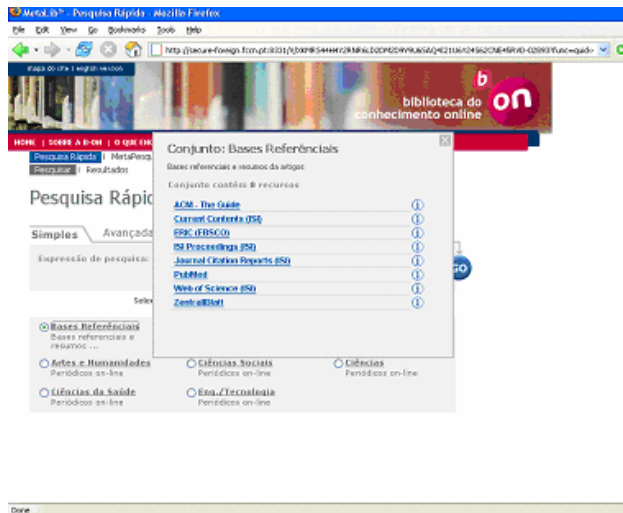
MetaLib® - Pesquisa Rápida - Mozilla Firefox

File Edit View Go Bookmarks Tools Help

http://secure-foreign.fccn.pt:8331/V/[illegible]

mapa do site | english version

b
biblioteca do conhecimento online
on

HOME | SOBRE A B-ON | O QUE EN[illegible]

Pesquisa Rápida | MetaPesqu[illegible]

Pesquisar | Resultados

Pesquisa Rápid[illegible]

Simples Avançada

Expressão de pesquisa:

GO

Sele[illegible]

Bases Referênciais
Bases referenciais e resumos ...

Artes e Humanidades
Periódicos on-line

Ciências Sociais
Periódicos on-line

Ciências
Periódicos on-line

Ciências da Saúde
Periódicos on-line

Eng./Tecnologia
Periódicos on-line

Conjunto: Bases Referênciais

Bases referenciais e resumos de artigos

Conjunto contém 8 recursos

ACM - The Guide
Current Contents (ISI)
ERIC (EBSCO)
ISI Proceedings (ISI)
Journal Citation Reports (ISI)
PubMed
Web of Science (ISI)
ZentralBlatt

Done